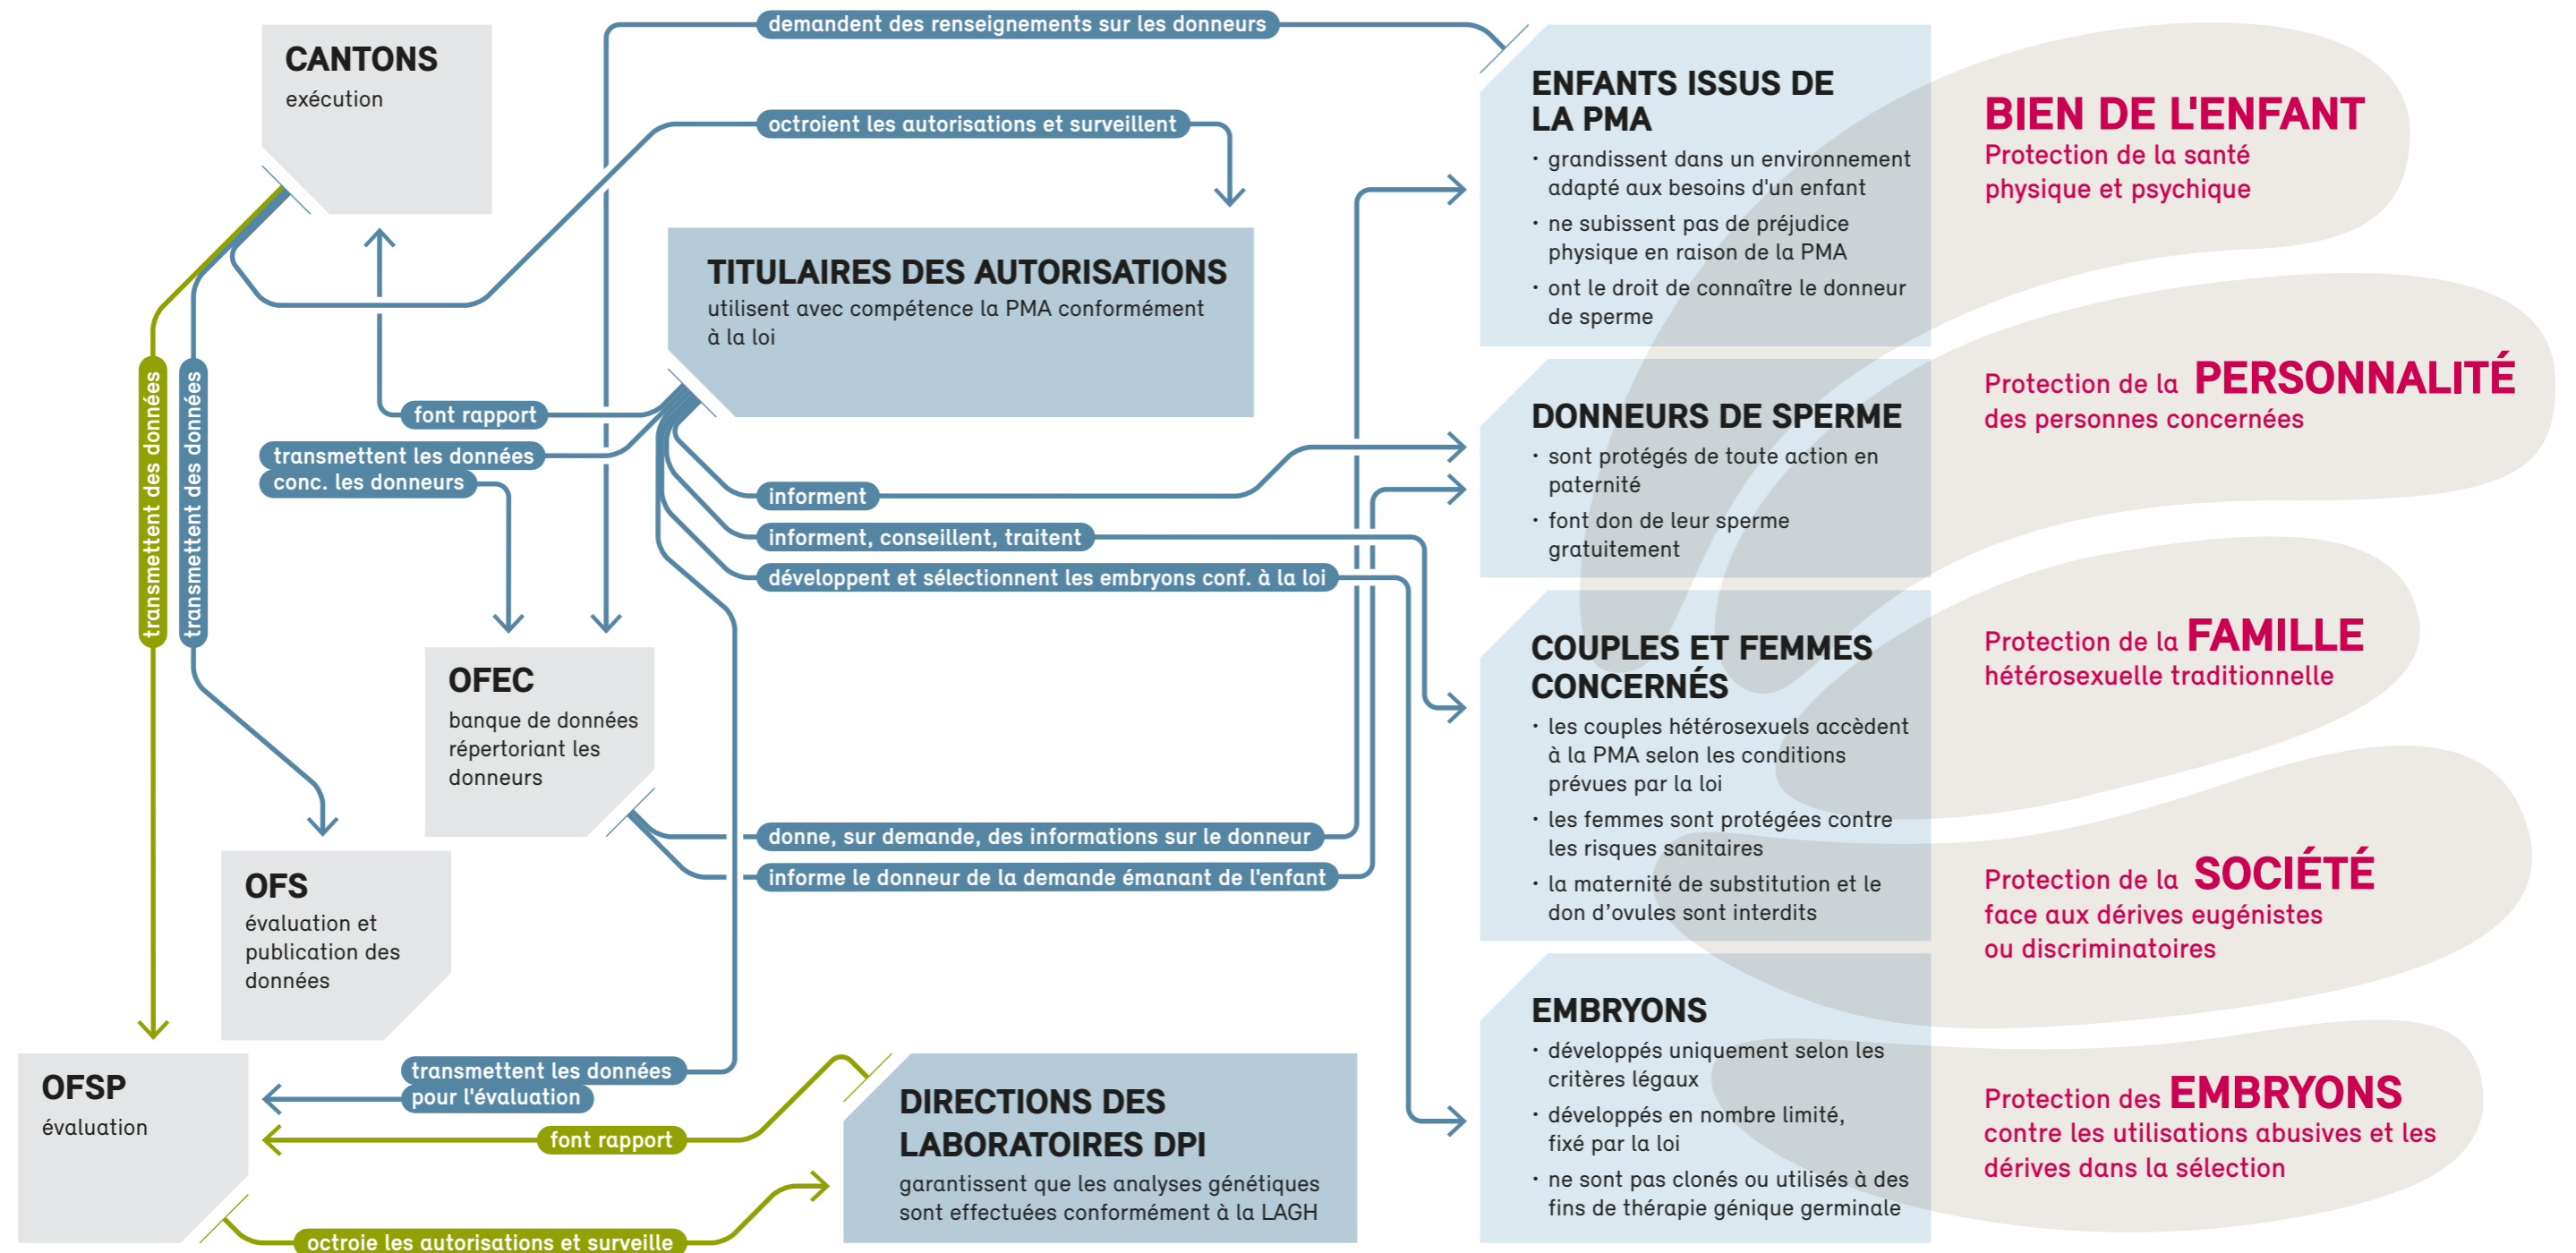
CANTONS
exécution

demandent des renseignements sur les donneurs

octroient les autorisations et surveillent

TITULAIRES DES AUTORISATIONS
utilisent avec compétence la PMA conformément à la loi

font rapport

transmettent les données conc. les donneurs

informent

informent, conseillent, traitent

développent et sélectionnent les embryons conf. à la loi

transmettent des données

transmettent des données

OFEC
banque de données répertoriant les donneurs

OFS
évaluation et publication des données

donne, sur demande, des informations sur le donneur

informe le donneur de la demande émanant de l'enfant

OFSP
évaluation

transmettent les données pour l'évaluation

font rapport

octroie les autorisations et surveille

DIRECTIONS DES LABORATOIRES DPI
garantissent que les analyses génétiques sont effectuées conformément à la LAGH

ENFANTS ISSUS DE LA PMA
· grandissent dans un environnement adapté aux besoins d'un enfant
· ne subissent pas de préjudice physique en raison de la PMA
· ont le droit de connaître le donneur de sperme

DONNEURS DE SPERME
· sont protégés de toute action en paternité
· font don de leur sperme gratuitement

COUPLES ET FEMMES CONCERNÉS
· les couples hétérosexuels accèdent à la PMA selon les conditions prévues par la loi
· les femmes sont protégées contre les risques sanitaires
· la maternité de substitution et le don d'ovules sont interdits

EMBRYONS
· développés uniquement selon les critères légaux
· développés en nombre limité, fixé par la loi
· ne sont pas clonés ou utilisés à des fins de thérapie génique germinale

BIEN DE L'ENFANT
Protection de la santé physique et psychique

Protection de la PERSONNALITÉ des personnes concernées

Protection de la FAMILLE hétérosexuelle traditionnelle

Protection de la SOCIÉTÉ face aux dérives eugénistes ou discriminatoires

Protection des EMBRYONS contre les utilisations abusives et les dérives dans la sélection